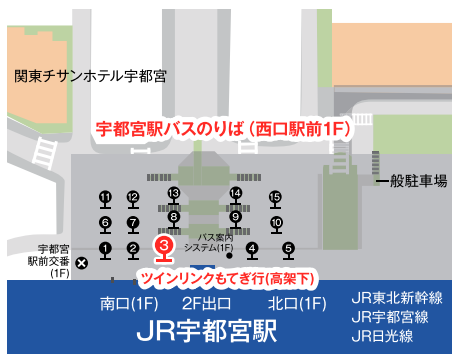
関東チサンホテル宇都宮

宇都宮駅バスのりば（西口駅前1F）

一般駐車場

11 12 13 14 15

6 7 8 9 10

宇都宮駅前交番（1F）

1 2 3 バス案内システム（1F） 4 5

ツインリンクもてぎ行（高架下）

南口(1F) 2F出口 北口(1F)

JR宇都宮駅

JR東北新幹線
JR宇都宮線
JR日光線